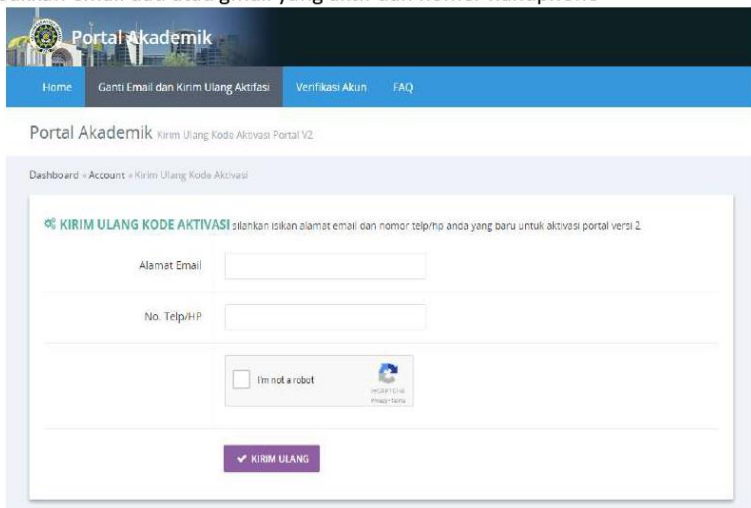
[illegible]

Portal Akademik

Home | Ganti Email dan Kirim Ulang Aktifasi | Verifikasi Akun | FAQ

Portal Akademik Kirim Ulang Kode Aktivasi Portal V2

Dashboard » Account » Kirim Ulang Kode Aktivasi

KIRIM ULANG KODE AKTIVASI silahkan isikan alamat email dan nomor telp/hp anda yang baru untuk aktivasi portal versi 2.

Alamat Email

No. Telp/HP

I'm not a robot

reCAPTCHA
Privacy - Terms

✔ KIRIM ULANG